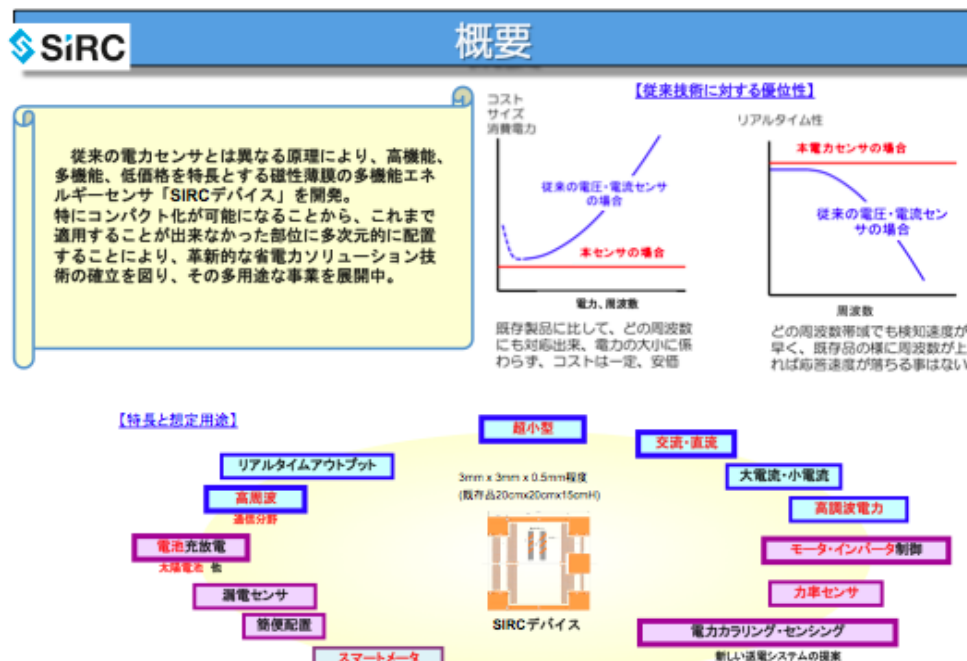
SiRC

概要

従来の電力センサとは異なる原理により、高機能、多機能、低価格を特長とする磁性薄膜の多機能エネルギーセンサ「SIRCデバイス」を開発。
特にコンパクト化が可能になることから、これまで適用することが出来なかった部位に多次元的に配置することにより、革新的な省電力ソリューション技術の確立を図り、その多用途な事業を展開中。

【従来技術に対する優位性】

コスト
サイズ
消費電力

従来の電圧・電流センサの場合

本センサの場合

電力、周波数

既存製品に比して、どの周波数にも対応出来、電力の大小に係わらず、コストは一定、安価

リアルタイム性

本電力センサの場合

従来の電圧・電流センサの場合

周波数

どの周波数帯域でも検知速度が早く、既存品の様に周波数が上れば応答速度が落ちる事はない

【特長と想定用途】

超小型

3mm x 3mm x 0.5mm程度
(既存品20cmx20cmx15cmH)

SIRCデバイス

リアルタイムアウトプット

高周波
通信分野

電池充放電
太陽電池 他

漏電センサ

節便配置

スマートメータ

交流・直流

大電流・小電流

高調波電力

モータ・インバータ制御

力率センサ

電力カラリング・センシング
新しい送電システムの提案